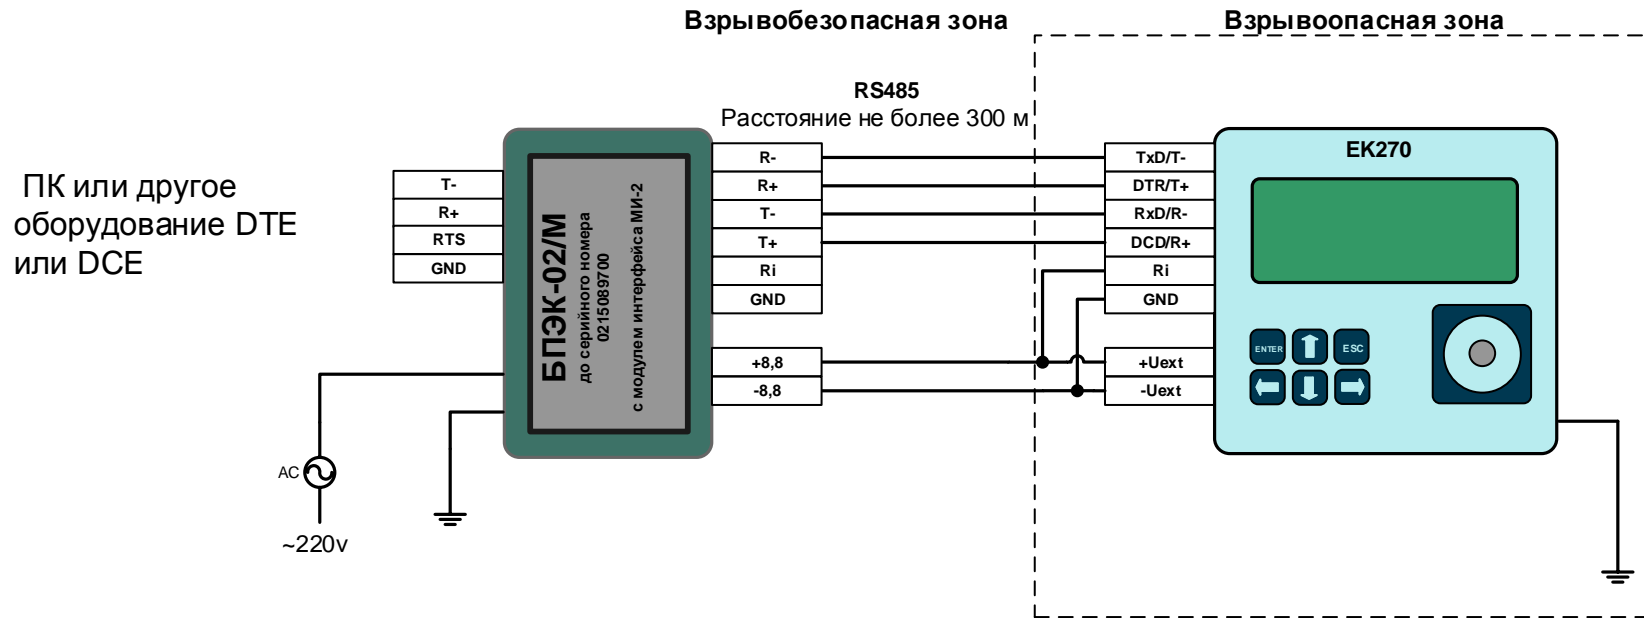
Взрывобезопасная зона

Взрывоопасная зона

RS485
Расстояние не более 300 м

ПК или другое оборудование DTE или DCE

T-
R+
RTS
GND

БПЭК-02/М
до серийного номера
0215089700
с модулем интерфейса МИ-2

R-
R+
T-
T+
Ri
GND

+8,8
-8,8

TxD/T-
DTR/T+
RxD/R-
DCD/R+
Ri
GND

+Uext
-Uext

EK270

ENTER
ESC

AC

~220v